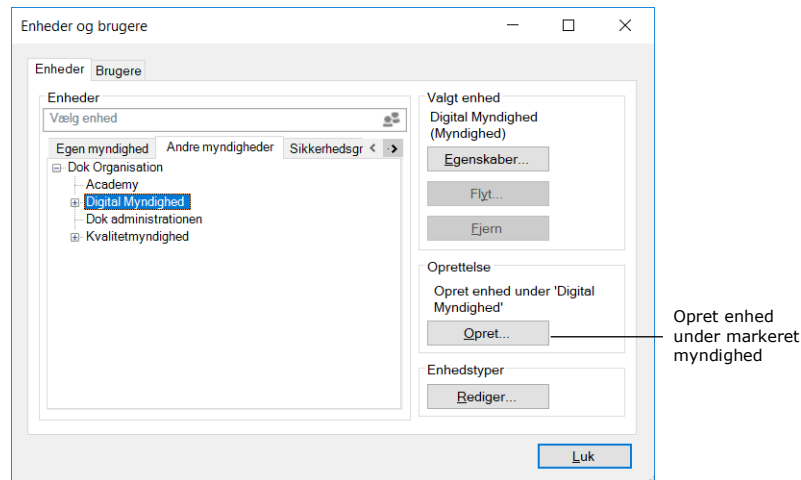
Enheder og brugere

Enheder Brugere

Enheder

Vælg enhed

Egen myndighed Andre myndigheder Sikkerhedsgr

Dok Organisation
Academy
Digital Myndighed
Dok administrationen
Kvalitetmyndighed

Valgt enhed

Digital Myndighed (Myndighed)

Egenskaber...

Flyt...

Fjern

Oprettelse

Opret enhed under 'Digital Myndighed'

Opret...

Enhedstyper

Rediger...

Luk

Opret enhed under markeret myndighed